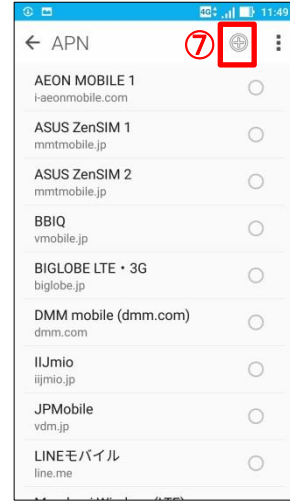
4G 11:49

← APN ⑦

AEON MOBILE 1
i-aeonmobile.com

ASUS ZenSIM 1
mmtmobile.jp

ASUS ZenSIM 2
mmtmobile.jp

BBIQ
vmobile.jp

BIGLOBE LTE・3G
biglobe.jp

DMM mobile (dmm.com)
dmm.com

IIJmio
iijmio.jp

JPMobile
vdm.jp

LINEモバイル
line.me

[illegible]